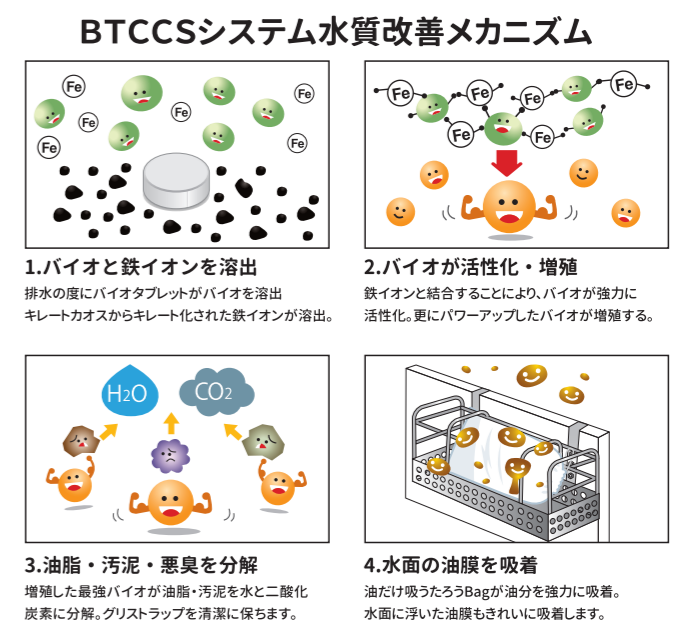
BTCCSシステム水質改善メカニズム

Fe Fe Fe Fe Fe Fe

1.バイオと鉄イオンを溶出

排水の度にバイオタブレットがバイオを溶出
キレートカオスからキレート化された鉄イオンが溶出。

Fe Fe Fe Fe Fe Fe Fe

2.バイオが活性化・増殖

鉄イオンと結合することにより、バイオが強力に活性化。更にパワーアップしたバイオが増殖する。

$H_2O$ $CO_2$

3.油脂・汚泥・悪臭を分解

増殖した最強バイオが油脂・汚泥を水と二酸化炭素に分解。グリストラップを清潔に保ちます。

4.水面の油膜を吸着

油だけ吸うたろうBagが油分を強力に吸着。
水面に浮いた油膜もきれいに吸着します。